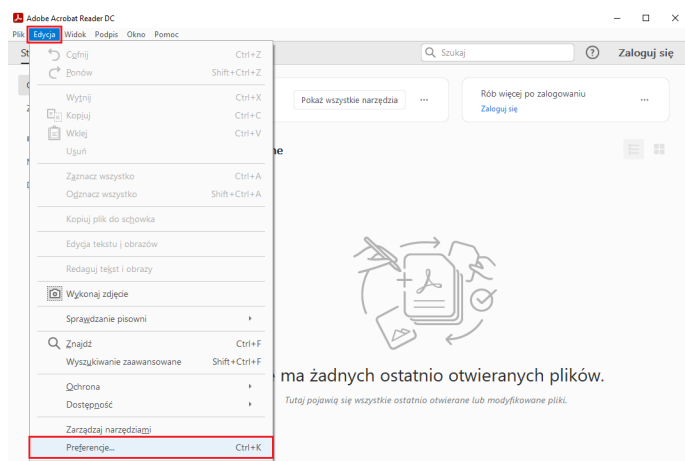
Adobe Acrobat Reader DC

Plik Edycja Widok Podpis Okno Pomoc

St

Szukaj

?

Zaloguj się

Cofnij Ctrl+Z
Ponów Shift+Ctrl+Z
Wytnij Ctrl+X
Kopiuj Ctrl+C
Wklej Ctrl+V
Usuń
Zaznacz wszystko Ctrl+A
Odznacz wszystko Shift+Ctrl+A
Kopiuj plik do schowka
Edycja tekstu i obrazów
Redaguj tekst i obrazy
Wykonaj zdjęcie
Sprawdzanie pisowni
Znajdź Ctrl+F
Wyszukiwanie zaawansowane Shift+Ctrl+F
Ochrona
Dostępność
Zarządzaj narzędziami
Preferencje... Ctrl+K

Pokaż wszystkie narzędzia ...

Rób więcej po zalogowaniu
Zaloguj się
...

ne

e ma żadnych ostatnio otwieranych plików.

Tutaj pojawią się wszystkie ostatnio otwierane lub modyfikowane pliki.